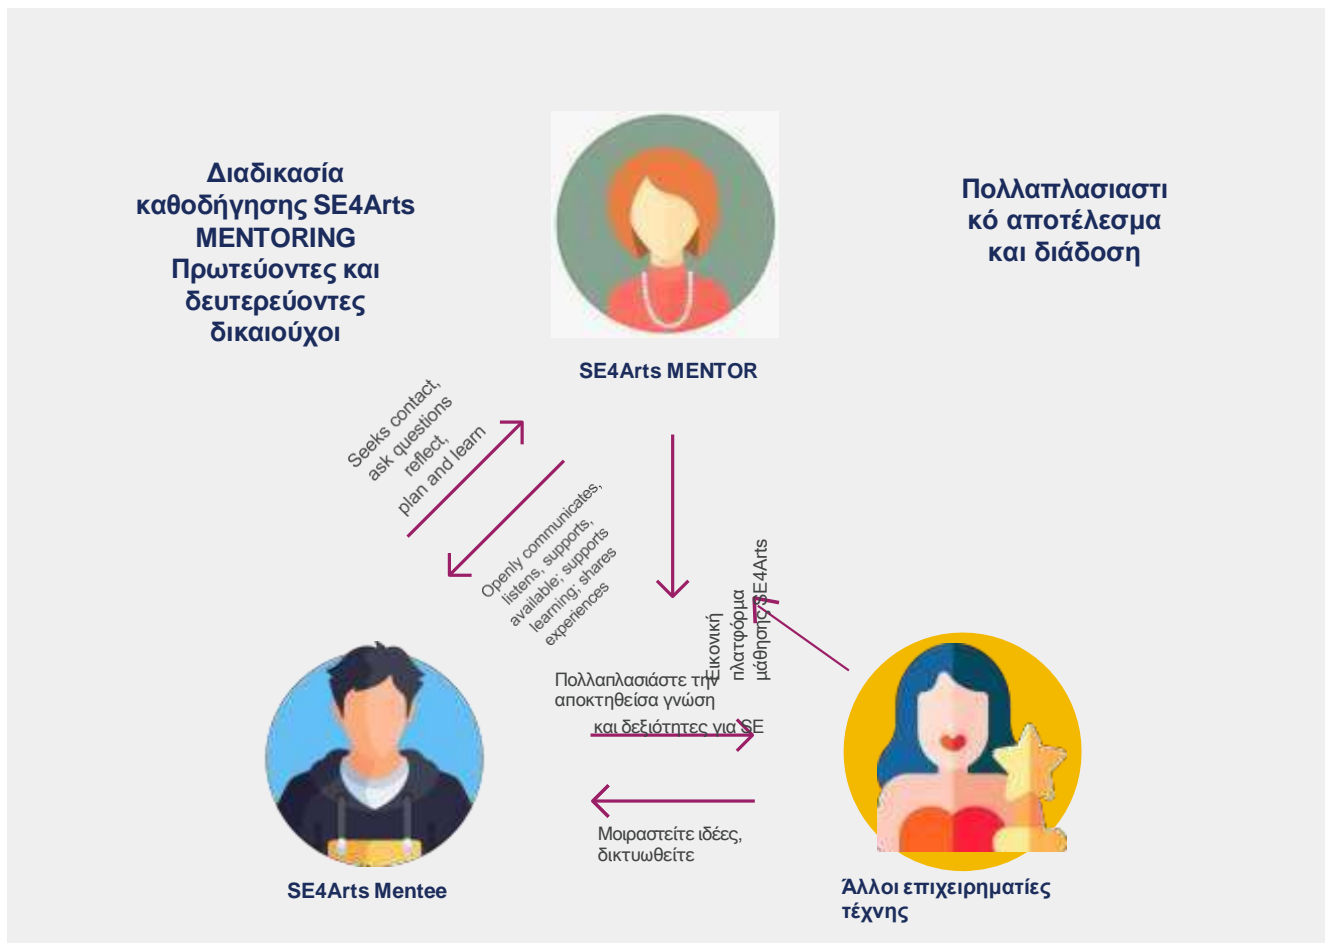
Διαδικασία καθοδήγησης SE4Arts MENTORING Πρωτεύοντες και δευτερεύοντες δικαιούχοι

Πολλαπλασιαστικό αποτέλεσμα και διάδοση

SE4Arts MENTOR

Seeks contact, ask questions reflect, plan and learn

Openly communicates, listens, supports, available; supports learning; shares experiences

Εικονική πλατφόρμα μάθησης SE4Arts

Πολλαπλασιάστε την αποκτηθείσα γνώση και δεξιότητες για SE

Μοιραστείτε ιδέες, δικτυωθείτε

SE4Arts Mentee

Άλλοι επιχειρηματίες τέχνης